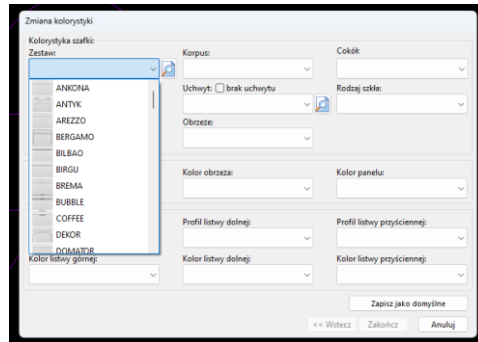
Zmiana kolorystyki

Kolorystyka szafki:
Zestaw:
ANKONA
ANTYK
AREZZO
BERGAMO
BILBAO
BIRGU
BREMA
BUBBLE
COFFEE
DEKOR
DOMATOR

Korpus:
Cokół:
Uchwyt: brak uchwytu
Rodzaj szkła:
Obrzeże:
Kolor obrzeża:
Kolor panelu:
Profil listwy dolnej:
Profil listwy przyściennej:
Kolor listwy górnej:
Kolor listwy dolnej:
Kolor listwy przyściennej:

Zapisz jako domyślne
<< Wstecz
Zakończ
Anuluj